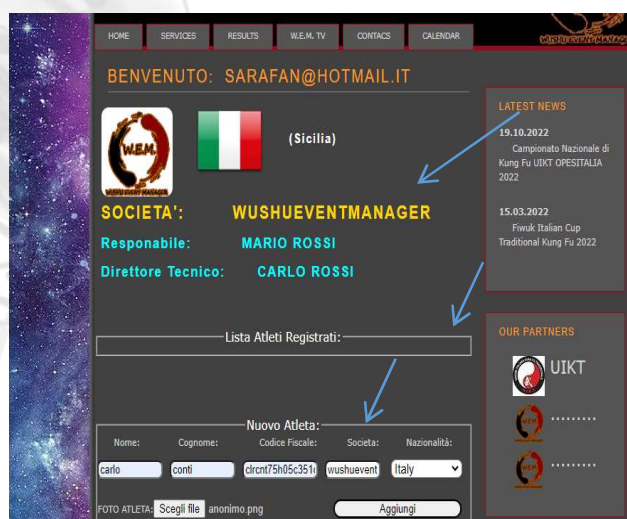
HOME SERVICES RESULTS W.E.M. TV CONTACS CALENDAR

WUSHUEVENTMANAGER

BENVENUTO: SARAFAN@HOTMAIL.IT

W.E.M.
WUSHUEVENTMANAGER

(Sicilia)

SOCIETA': WUSHUEVENTMANAGER

Responabile: MARIO ROSSI

Direttore Tecnico: CARLO ROSSI

Lista Atleti Registrati:

Nuovo Atleta:

| Nome: | Cognome: | Codice Fiscale: | Societa: | Nazionalità: |
|---|---|---|---|---|
| carlo | conti | clrcnt75h05c351 | wushuevent | Italy |

FOTO ATLETA: Scegli file anonimo.png

Aggiungi

LATEST NEWS

19.10.2022
Campionato Nazionale di Kung Fu UIKT OPESITALIA 2022

15.03.2022
Fiwuk Italian Cup Traditional Kung Fu 2022

OUR PARTNERS

UIKT

W.E.M. .........

W.E.M. .........